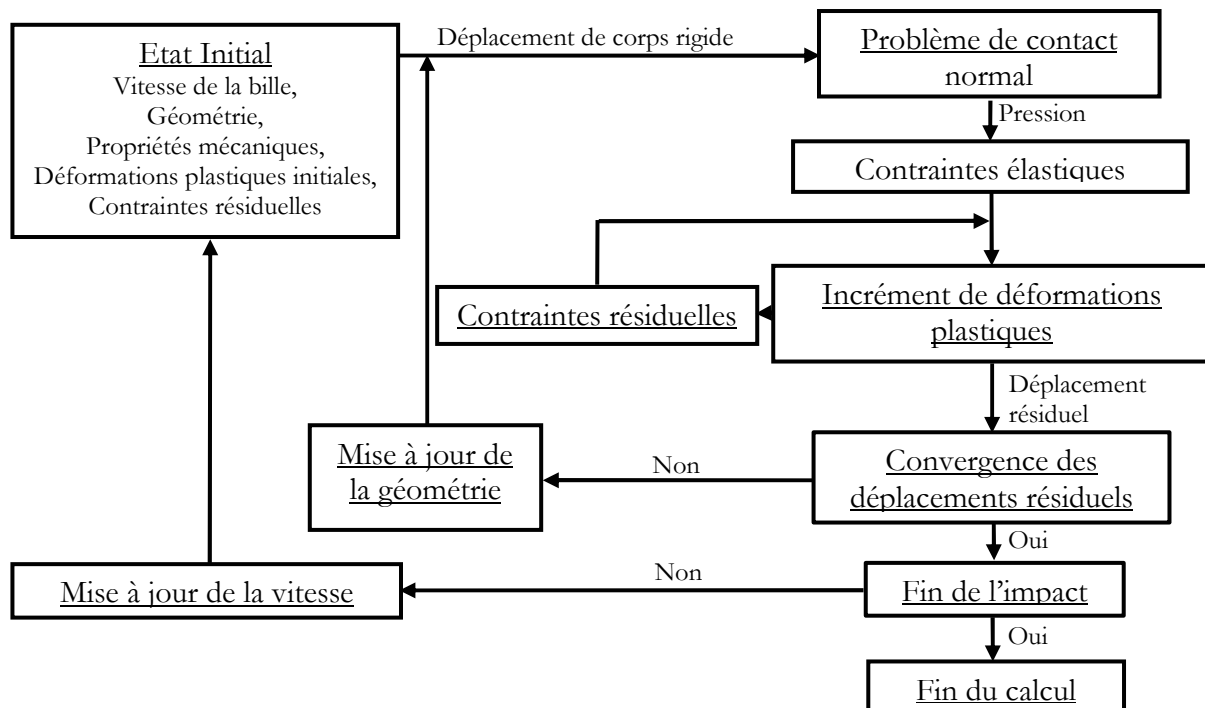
Etat Initial
Vitesse de la bille,
Géométrie,
Propriétés mécaniques,
Déformations plastiques initiales,
Contraintes résiduelles

Déplacement de corps rigide

Problème de contact normal

Pression

Contraintes élastiques

Contraintes résiduelles

Incrément de déformations plastiques

Déplacement résiduel

Mise à jour de la géométrie

Non

Convergence des déplacements résiduels

Oui

Mise à jour de la vitesse

Non

Fin de l'impact

Oui

Fin du calcul